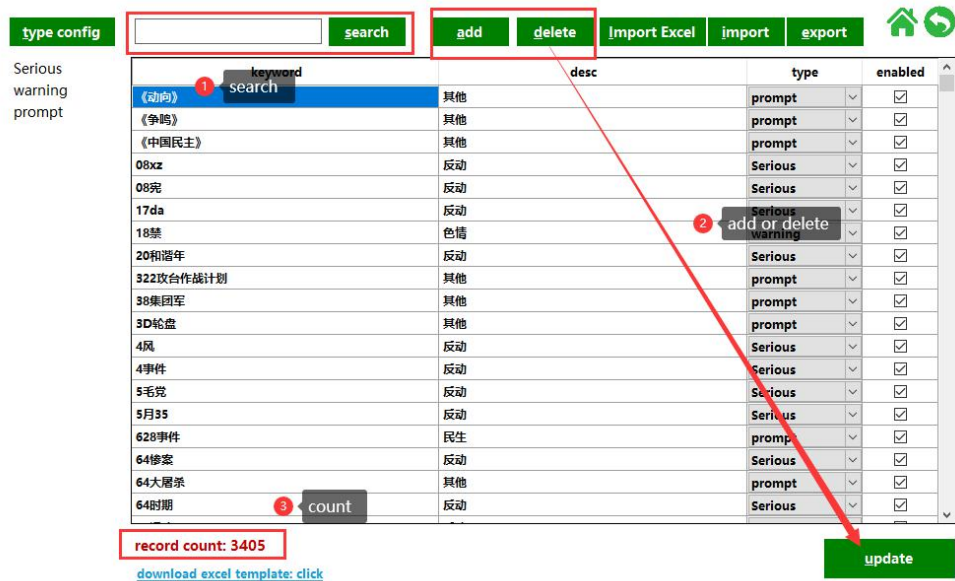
type config

search

add delete Import Excel import export

Serious
warning
prompt

| keyword | desc | type | enabled |
|---|---|---|---|
| 《动向》 | 其他 | prompt | ☑ |
| 《争鸣》 | 其他 | prompt | ☑ |
| 《中国民主》 | 其他 | prompt | ☑ |
| 08xz | 反动 | Serious | ☑ |
| 08宪 | 反动 | Serious | ☑ |
| 17da | 反动 | Serious | ☑ |
| 18禁 | 色情 | warning | ☑ |
| 20和谐年 | 反动 | Serious | ☑ |
| 322攻台作战计划 | 其他 | prompt | ☑ |
| 38集团军 | 其他 | prompt | ☑ |
| 3D轮盘 | 其他 | prompt | ☑ |
| 4风 | 反动 | Serious | ☑ |
| 4事件 | 反动 | Serious | ☑ |
| 5毛党 | 反动 | Serious | ☑ |
| 5月35 | 反动 | Serious | ☑ |
| 628事件 | 民生 | prompt | ☑ |
| 64惨案 | 反动 | Serious | ☑ |
| 64大屠杀 | 其他 | prompt | ☑ |
| 64时期 | 反动 | Serious | ☑ |

1 search

2 add or delete

3 count

record count: 3405

download excel template: click

update